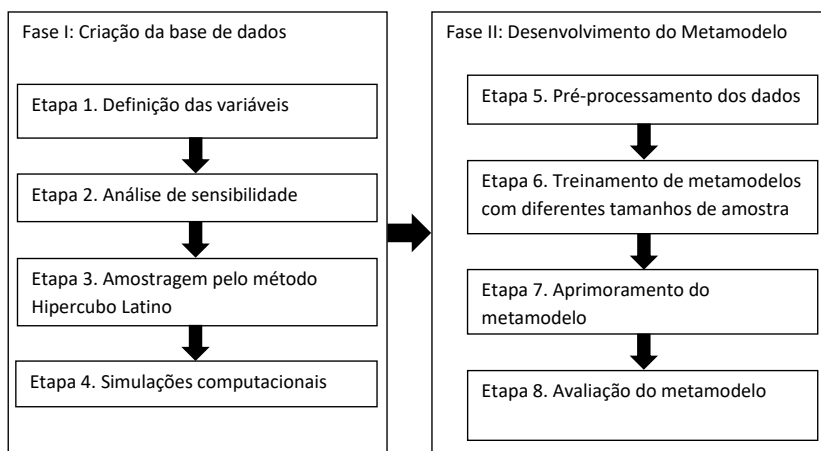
Fase I: Criação da base de dados

Etapa 1. Definição das variáveis

Etapa 2. Análise de sensibilidade

Etapa 3. Amostragem pelo método Hipercubo Latino

Etapa 4. Simulações computacionais

Fase II: Desenvolvimento do Metamodelo

Etapa 5. Pré-processamento dos dados

Etapa 6. Treinamento de metamodelos com diferentes tamanhos de amostra

Etapa 7. Aprimoramento do metamodelo

Etapa 8. Avaliação do metamodelo